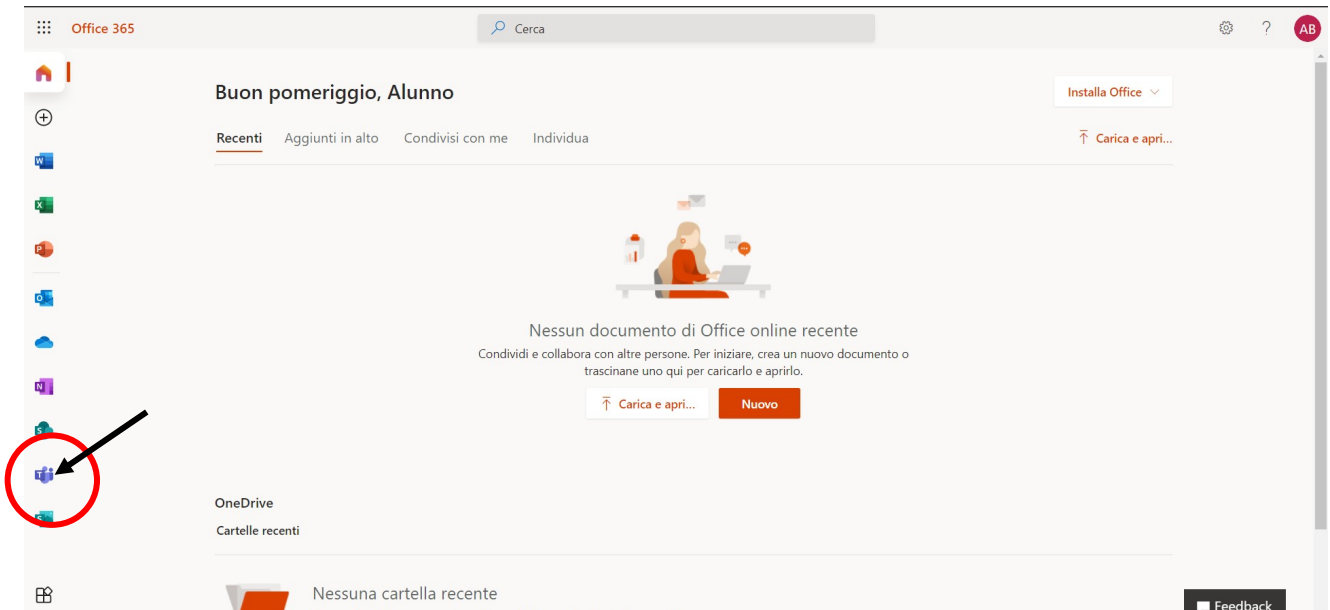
Office 365

Cerca

AB

Buon pomeriggio, Alunno

Installa Office

Recenti Aggiunti in alto Condivisi con me Individua

Carica e apri...

Nessun documento di Office online recente

Condividi e collabora con altre persone. Per iniziare, crea un nuovo documento o trascinane uno qui per caricarlo e aprirlo.

Carica e apri...

Nuovo

OneDrive

Cartelle recenti

Nessuna cartella recente

Feedback